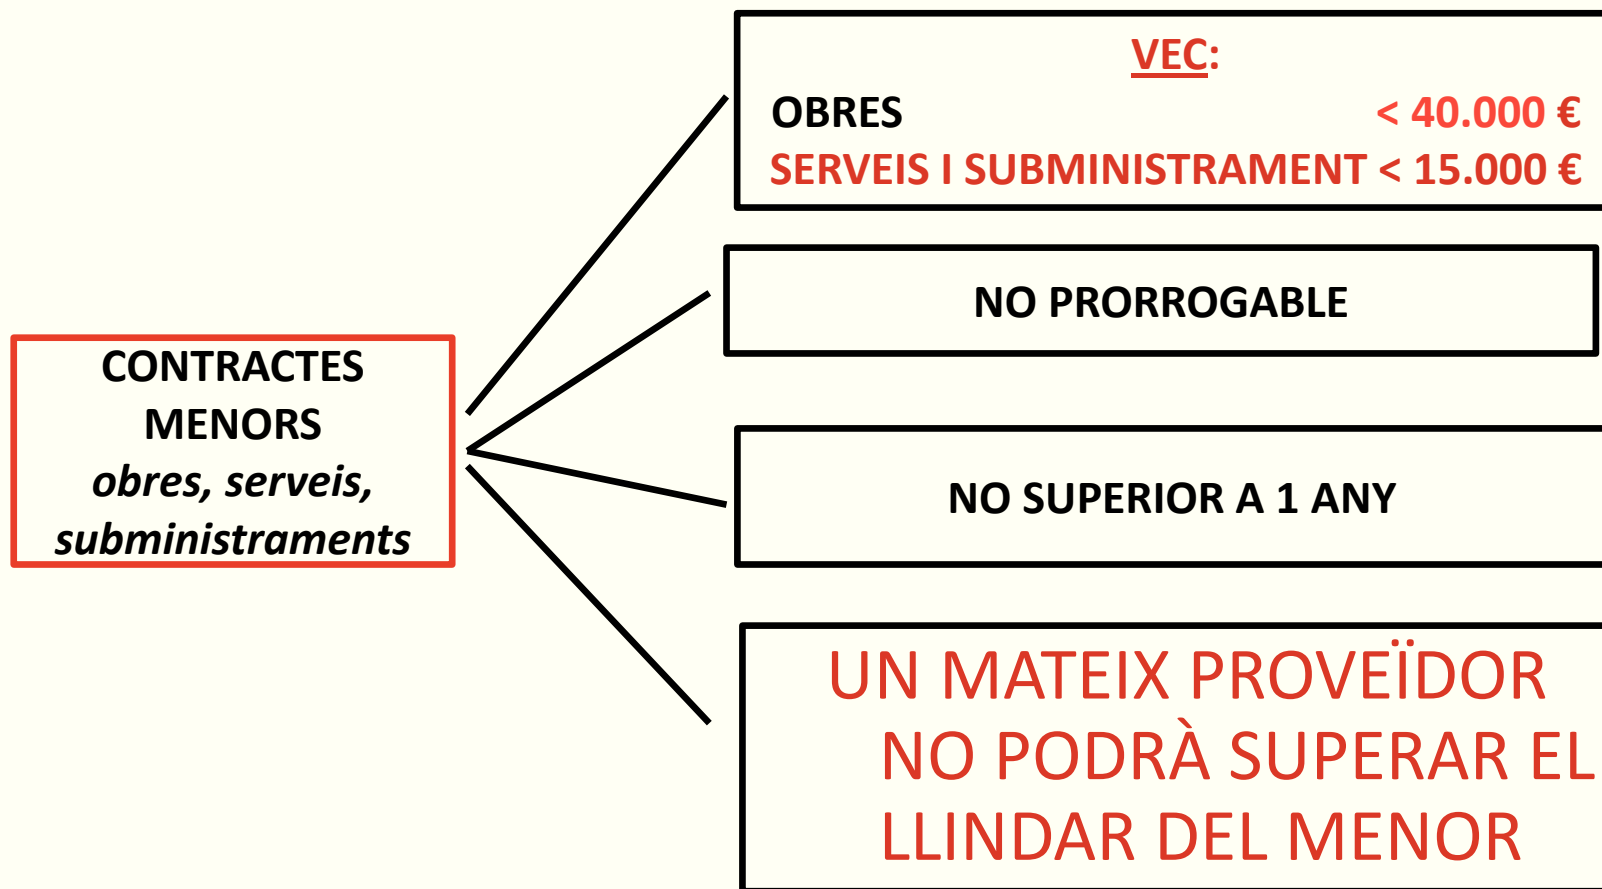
CONTRACTES MENORS
*obres, serveis, subministraments*

VEC:
OBRES < 40.000 €
SERVEIS I SUBMINISTRAMENT < 15.000 €

NO PRORROGABLE

NO SUPERIOR A 1 ANY

UN MATEIX PROVEÏDOR NO PODRÀ SUPERAR EL LLINDAR DEL MENOR